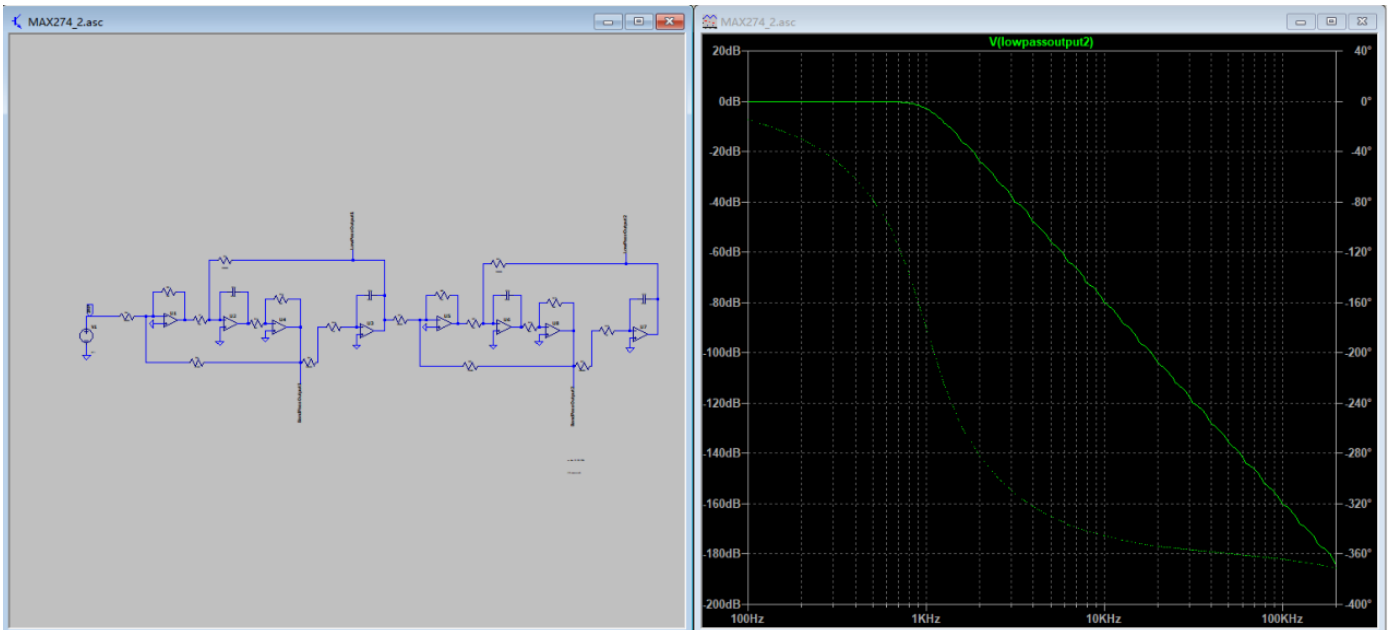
MAX274_2.asc

MAX274_2.asc

V(lowpassoutput2)

20dB
0dB
-20dB
-40dB
-60dB
-80dB
-100dB
-120dB
-140dB
-160dB
-180dB
-200dB

40°
0°
-40°
-80°
-120°
-160°
-200°
-240°
-280°
-320°
-360°
-400°

100Hz
1KHz
10KHz
100KHz